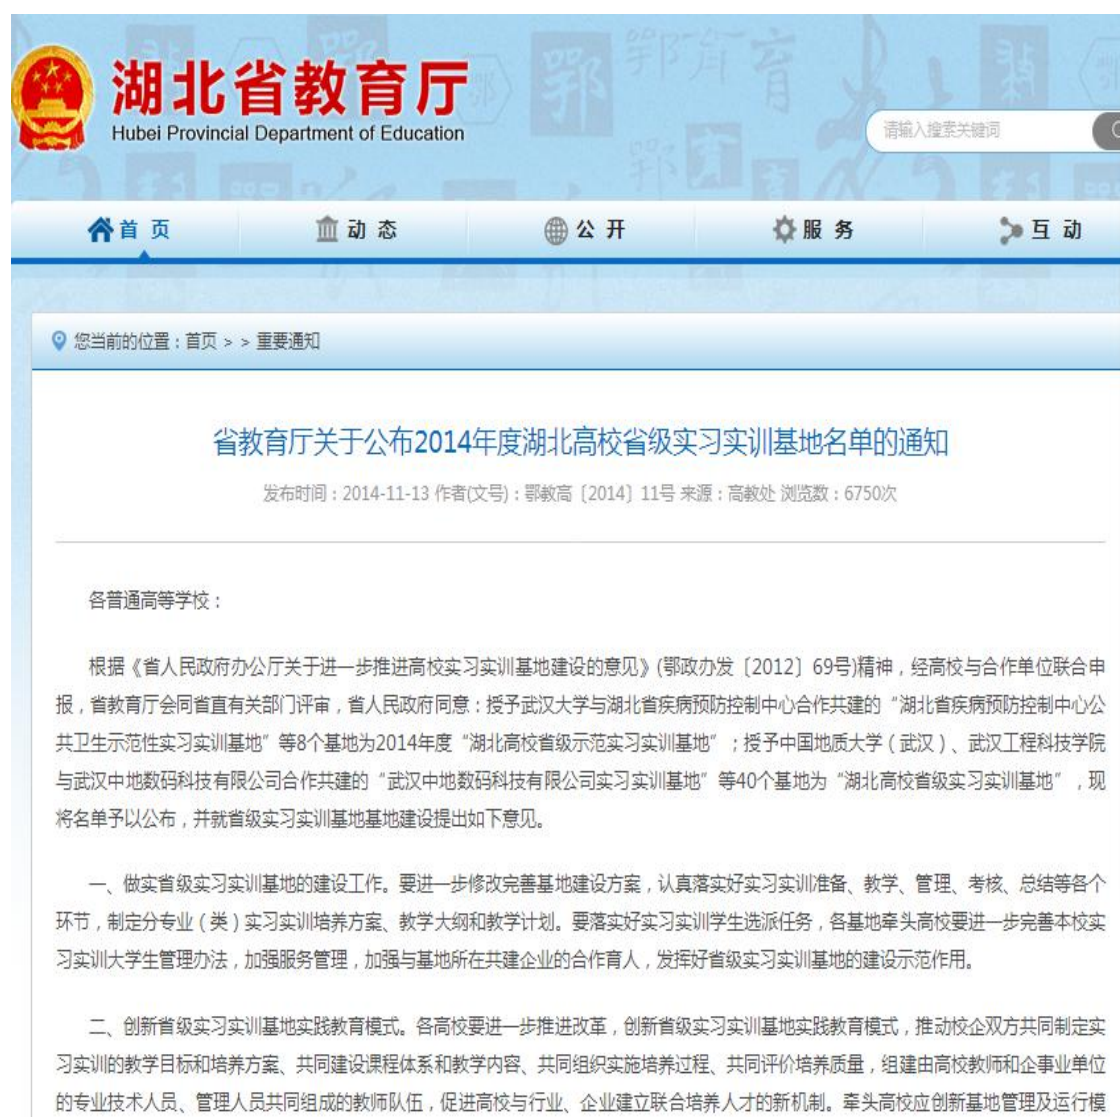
湖北省教育厅
Hubei Provincial Department of Education

请输入搜索关键词

首 页　动 态　公 开　服 务　互 动

您当前的位置：首页 > > 重要通知

省教育厅关于公布2014年度湖北高校省级实习实训基地名单的通知

发布时间：2014-11-13 作者(文号)：鄂教高〔2014〕11号 来源：高教处 浏览数：6750次

各普通高等学校：

根据《省人民政府办公厅关于进一步推进高校实习实训基地建设的意见》(鄂政办发〔2012〕69号)精神，经高校与合作单位联合申报，省教育厅会同省直有关部门评审，省人民政府同意：授予武汉大学与湖北省疾病预防控制中心合作共建的"湖北省疾病预防控制中心公共卫生示范性实习实训基地"等8个基地为2014年度"湖北高校省级示范实习实训基地"；授予中国地质大学（武汉）、武汉工程科技学院与武汉中地数码科技有限公司合作共建的"武汉中地数码科技有限公司实习实训基地"等40个基地为"湖北高校省级实习实训基地"，现将名单予以公布，并就省级实习实训基地基地建设提出如下意见。

一、做实省级实习实训基地的建设工作。要进一步修改完善基地建设方案，认真落实好实习实训准备、教学、管理、考核、总结等各个环节，制定分专业（类）实习实训培养方案、教学大纲和教学计划。要落实好实习实训学生选派任务，各基地牵头高校要进一步完善本校实习实训大学生管理办法，加强服务管理，加强与基地所在共建企业的合作育人，发挥好省级实习实训基地的建设示范作用。

二、创新省级实习实训基地实践教育模式。各高校要进一步推进改革，创新省级实习实训基地实践教育模式，推动校企双方共同制定实习实训的教学目标和培养方案、共同建设课程体系和教学内容、共同组织实施培养过程、共同评价培养质量，组建由高校教师和企事业单位的专业技术人员、管理人员共同组成的教师队伍，促进高校与行业、企业建立联合培养人才的新机制。牵头高校应创新基地管理及运行模